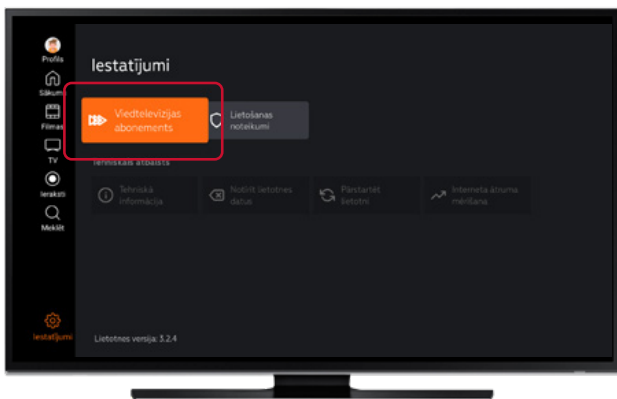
Profils
Sākums
Filmas
TV
Ieraksti
Meklēt
Iestatījumi

Iestatījumi

Viedtelevīzijas abonements
Lietošanas noteikumi

Tehniskais atbalsts

Tehniskā informācija
Notīrīt lietotnes datus
Pārstartēt lietotni
Interneta ātruma mērīšana

Lietotnes versija: 3.2.4